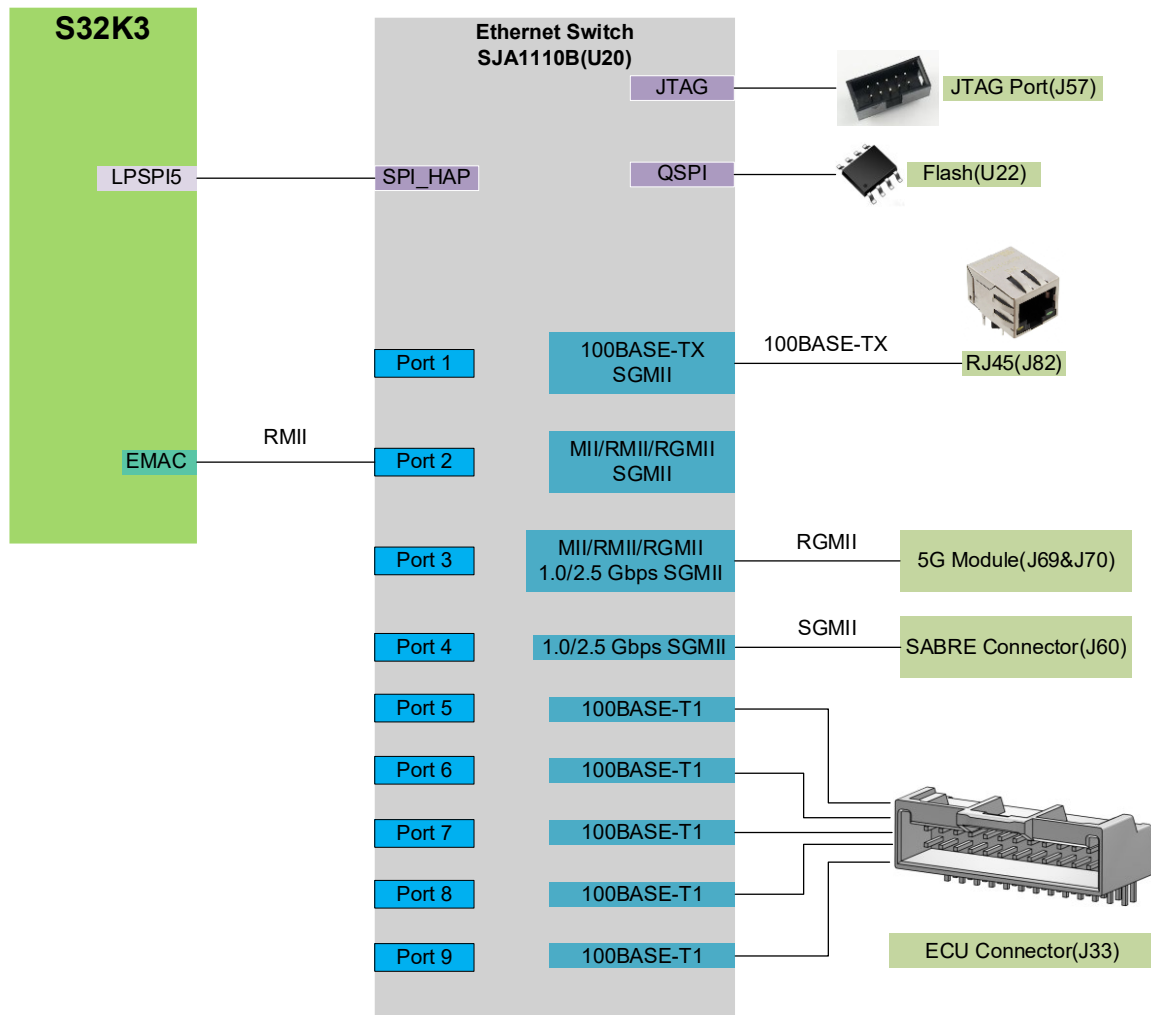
S32K3

LPSPI5

EMAC

RMII

Ethernet Switch
SJA1110B(U20)

JTAG

SPI_HAP

QSPI

Port 1

100BASE-TX
SGMII

Port 2

MII/RMII/RGMII
SGMII

Port 3

MII/RMII/RGMII
1.0/2.5 Gbps SGMII

Port 4

1.0/2.5 Gbps SGMII

Port 5

100BASE-T1

Port 6

100BASE-T1

Port 7

100BASE-T1

Port 8

100BASE-T1

Port 9

100BASE-T1

JTAG Port(J57)

Flash(U22)

100BASE-TX

RJ45(J82)

RGMII

5G Module(J69&J70)

SGMII

SABRE Connector(J60)

ECU Connector(J33)